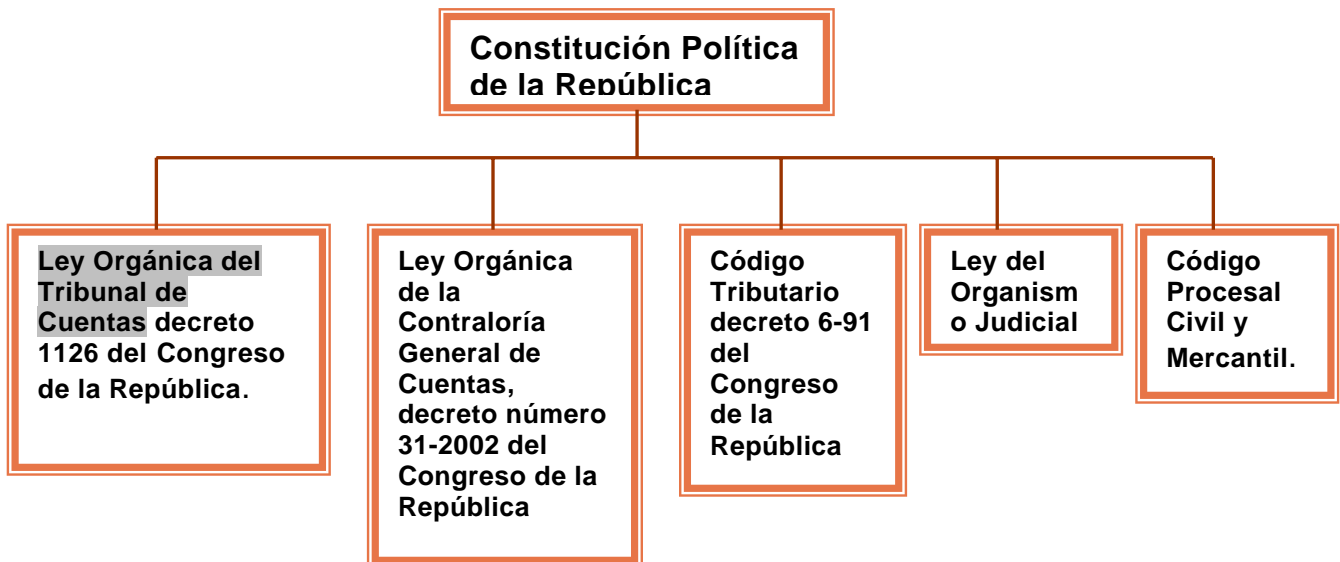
Constitución Política de la República

Ley Orgánica del Tribunal de Cuentas decreto 1126 del Congreso de la República.

Ley Orgánica de la Contraloría General de Cuentas, decreto número 31-2002 del Congreso de la República

Código Tributario decreto 6-91 del Congreso de la República

Ley del Organism o Judicial

Código Procesal Civil y Mercantil.